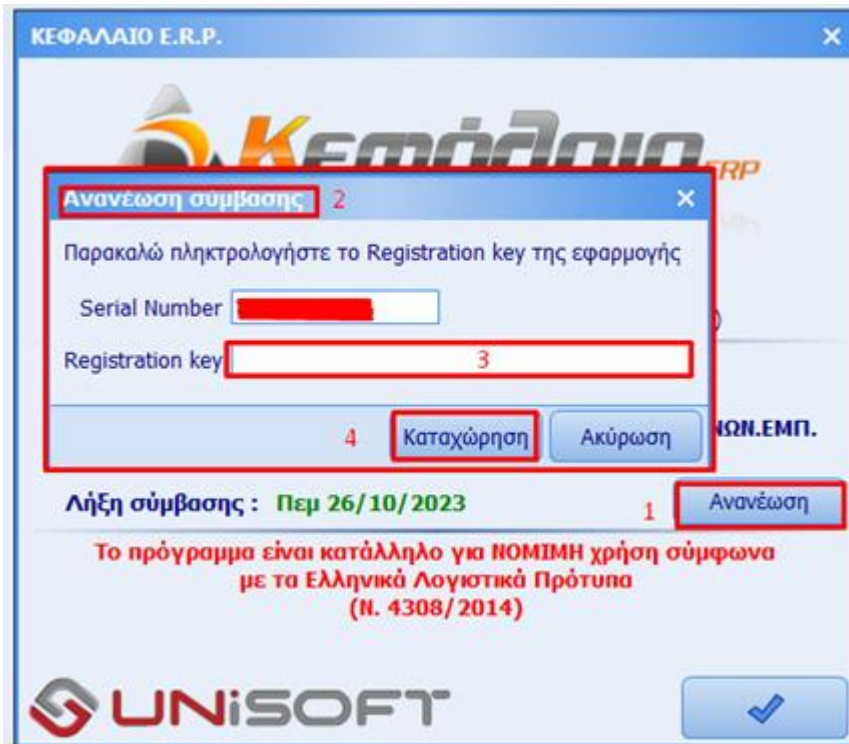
ΚΕΦΑΛΑΙΟ E.R.P.

Κεφάλαιο ERP

Ανανέωση σύμβασης 2

Παρακαλώ πληκτρολογήστε το Registration key της εφαρμογής

Serial Number

Registration key 3

4 Καταχώρηση Ακύρωση

ΩΝ.ΕΜΠ.

Λήξη σύμβασης : Πεμ 26/10/2023

1 Ανανέωση

Το πρόγραμμα είναι κατάλληλο για ΝΟΜΙΜΗ χρήση σύμφωνα με τα Ελληνικά Λογιστικά Πρότυπα (Ν. 4308/2014)

UNiSOFT